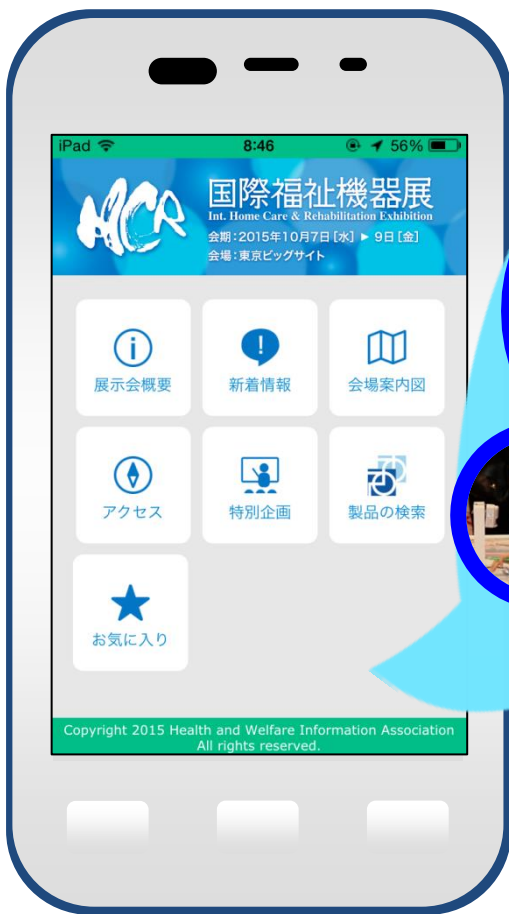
iPad 8:46 56%

HCR 国際福祉機器展
Int. Home Care & Rehabilitation Exhibition
会期：2015年10月7日［水］▶ 9日［金］
会場：東京ビッグサイト

展示会概要
新着情報
会場案内図
アクセス
特別企画
製品の検索
お気に入り

Copyright 2015 Health and Welfare Information Association
All rights reserved.